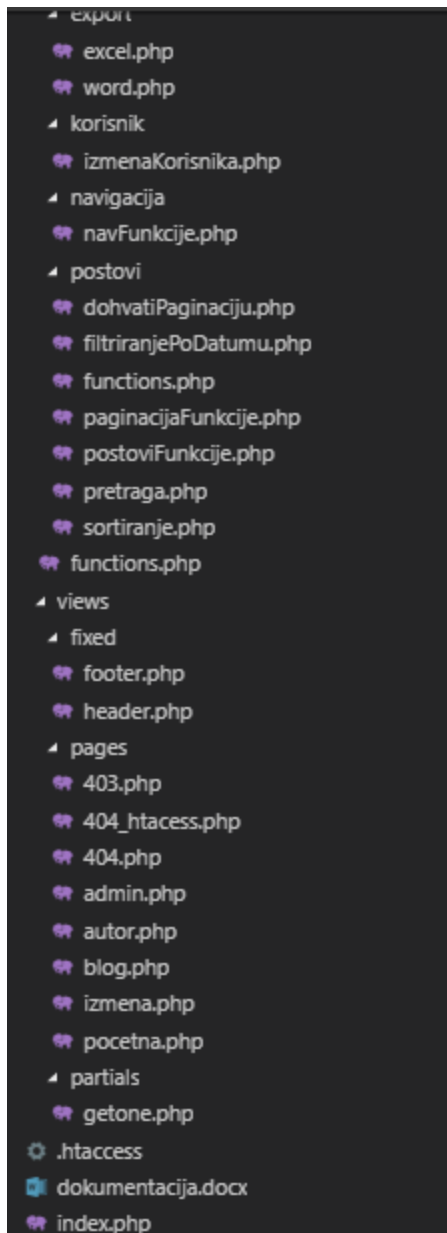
export
excel.php
word.php
korisnik
izmenaKorisnika.php
navigacija
navFunkcije.php
postovi
dohvatiPaginaciju.php
filtriranjePoDatumu.php
functions.php
paginacijaFunkcije.php
postoviFunkcije.php
pretraga.php
sortiranje.php
functions.php
views
fixed
footer.php
header.php
pages
403.php
404_htacess.php
404.php
admin.php
autor.php
blog.php
izmena.php
pocetna.php
partials
getone.php
.htaccess
dokumentacija.docx
index.php